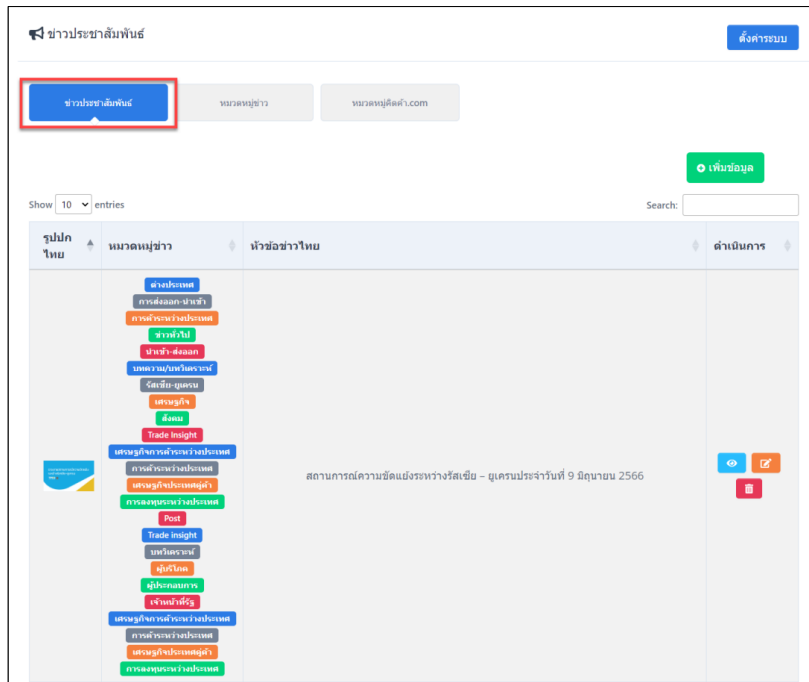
ข่าวประชาสัมพันธ์

ตั้งค่าระบบ

ข่าวประชาสัมพันธ์

หมวดหมู่ข่าว

หมวดหมู่ดิจิค้า.com

เพิ่มข้อมูล

Show 10 entries

Search:

| รูปปก ไทย | หมวดหมู่ข่าว | หัวข้อข่าวไทย | ดำเนินการ |
|---|---|---|---|
| | ต่างประเทศ การส่งออก-นำเข้า การค้าระหว่างประเทศ ข่าวทั่วไป นำเข้า-ส่งออก บทความ/บทวิเคราะห์ รัสเซีย-ยูเครน เศรษฐกิจ สังคม Trade Insight เศรษฐกิจการค้าระหว่างประเทศ การค้าระหว่างประเทศ เศรษฐกิจประเทศคู่ค้า การลงทุนระหว่างประเทศ Post Trade insight บทวิเคราะห์ ผู้บริโภค ผู้ประกอบการ เจ้าหน้าที่รัฐ เศรษฐกิจการค้าระหว่างประเทศ การค้าระหว่างประเทศ เศรษฐกิจประเทศคู่ค้า การลงทุนระหว่างประเทศ | สถานการณ์ความขัดแย้งระหว่างรัสเซีย – ยูเครนประจำวันที่ 9 มิถุนายน 2566 | |